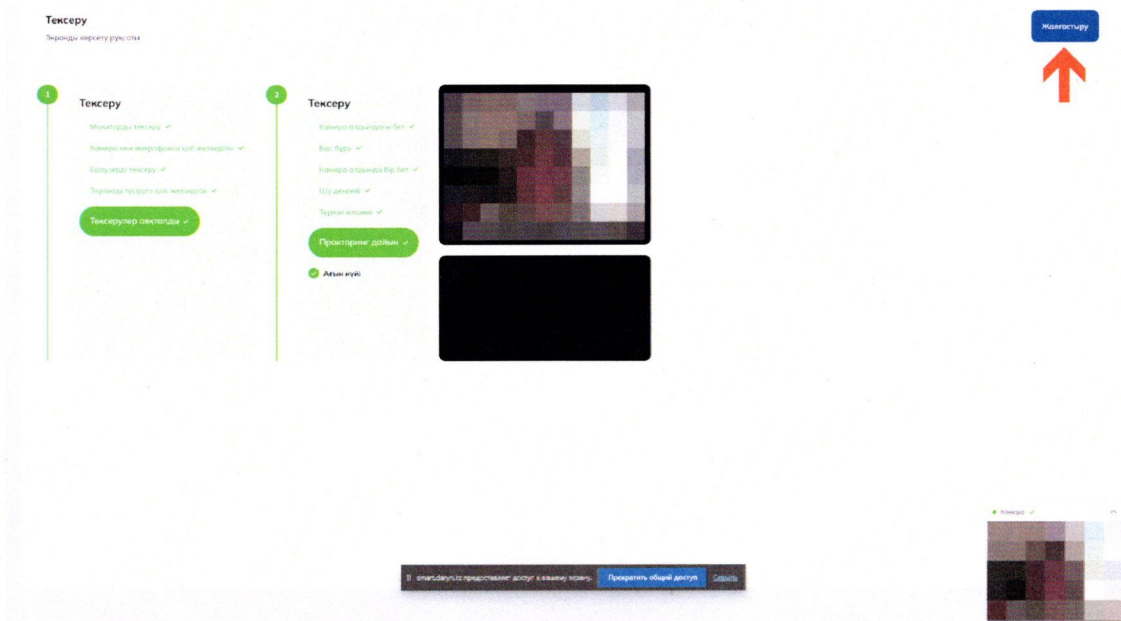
Тексеру
Экранды көрсету рұқсаты

Жалғастыру

1

Тексеру

Мониторды тексеру ✓

Камераның микрофонға қол жеткізуі ✓

Браузерді тексеру ✓

Экранды тіркеуге қол жеткізу ✓

Тексерулер аяқталды ✓

2

Тексеру

Камера алдындағы бет ✓

Бас бұру ✓

Камера алдында бір бет ✓

Шу деңгейі ✓

Терезе ауысуы ✓

Прокторинг дайын ✓

Ағын күйі

Камера ✓

smart.daryn.kz предоставляет доступ к вашему экрану. Прекратить общий доступ Скрыть